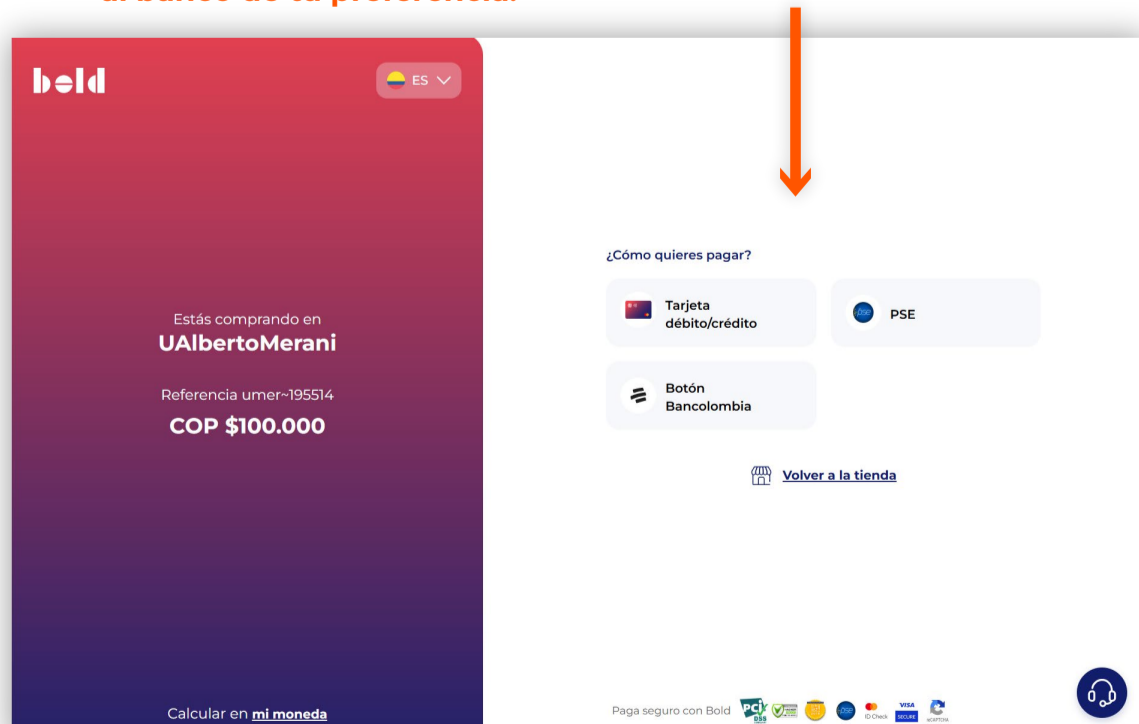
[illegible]

bold

ES

Estás comprando en
UAlbertoMerani

Referencia umer~195514
COP $100.000

Calcular en mi moneda

¿Cómo quieres pagar?

Tarjeta débito/crédito

PSE

Botón Bancolombia

Volver a la tienda

Paga seguro con Bold PCI DSS ID Check VISA SECURE reCAPTCHA